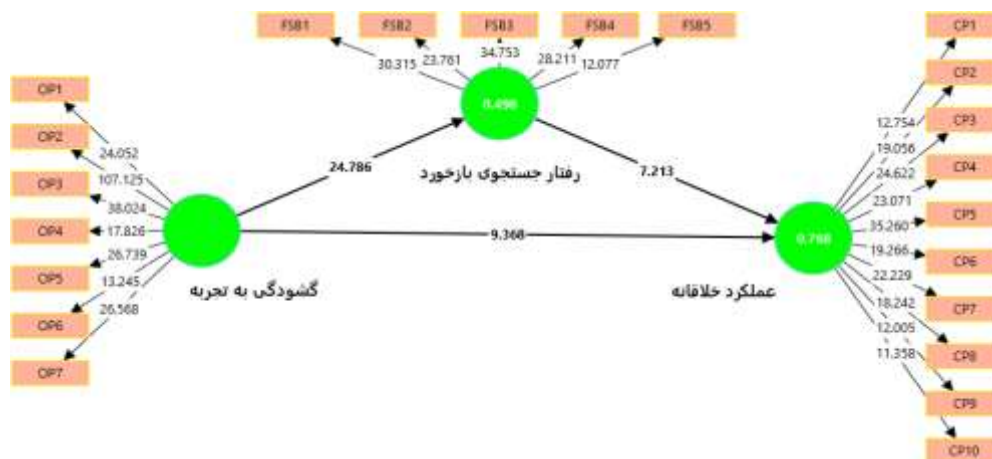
FSB1
FSB2
FSB3
FSB4
FSB5
30.315
23.761
34.753
28.211
12.077
0.498
رفتار جستجوی بازخورد
24.786
7.213
9.368
OP1
OP2
OP3
OP4
OP5
OP6
OP7
24.052
107.125
38.024
17.826
26.739
13.245
26.568
گشودگی به تجربه
0.768
عملکرد خلاقانه
CP1
CP2
CP3
CP4
CP5
CP6
CP7
CP8
CP9
CP10
12.754
19.056
24.622
23.071
35.260
19.266
22.229
18.242
12.005
11.358